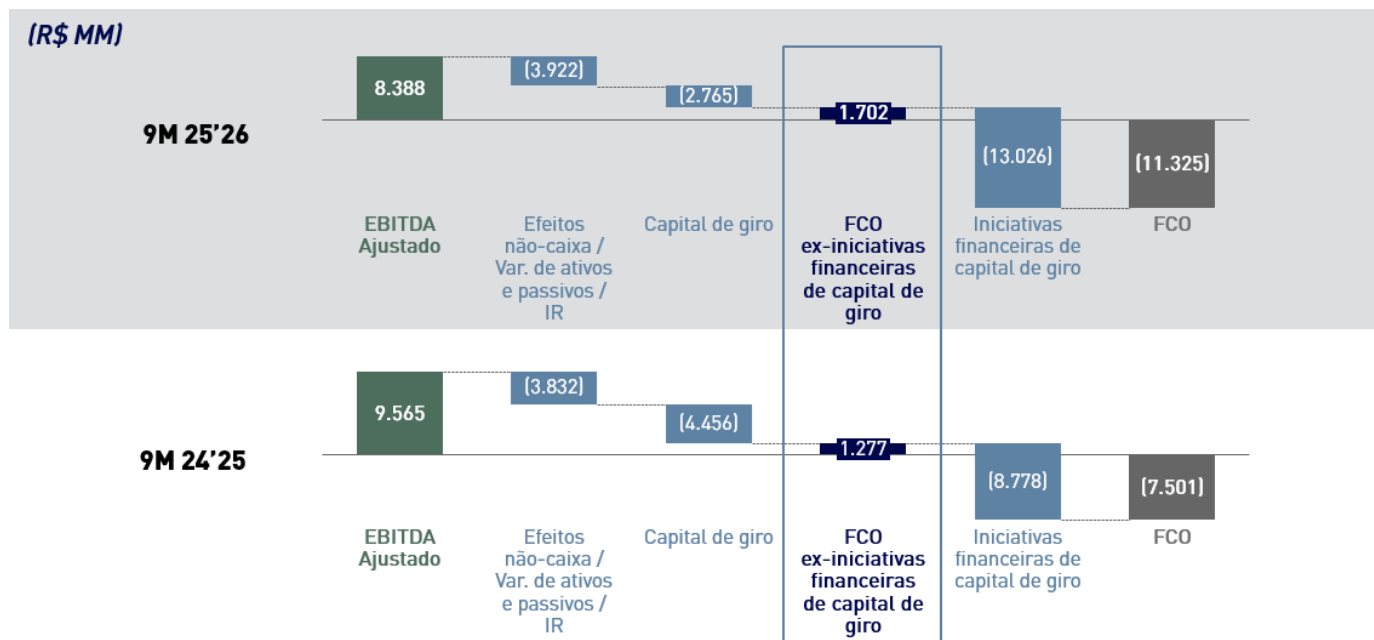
(R$ MM)

9M 25'26

8.388
(3.922)
(2.765)
1.702
(13.026)
(11.325)

EBITDA Ajustado
Efeitos não-caixa / Var. de ativos e passivos / IR
Capital de giro
FCO ex-iniciativas financeiras de capital de giro
Iniciativas financeiras de capital de giro
FCO

9M 24'25

9.565
(3.832)
(4.456)
1.277
(8.778)
(7.501)

EBITDA Ajustado
Efeitos não-caixa / Var. de ativos e passivos / IR
Capital de giro
FCO ex-iniciativas financeiras de capital de giro
Iniciativas financeiras de capital de giro
FCO